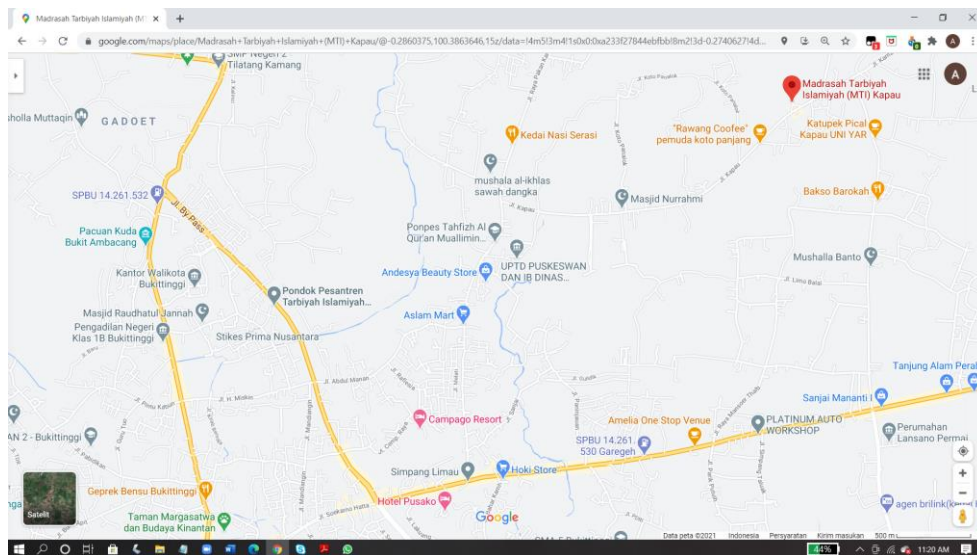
Madrasah Tarbiyah Islamiyah (M ×

google.com/maps/place/Madrasah+Tarbiyah+Islamiyah+(MTI)+Kapau/@-0.2860375,100.3863646,15z/data=!4m5!3m4!1s0x0:0xa233f27844ebfbb!8m2!3d-0.274062?!4d...

SMP Negeri 2 Tilatang Kamang

Madrasah Tarbiyah Islamiyah (MTI) Kapau

sholla Muttaqin

GADOET

Kedai Nasi Serasi

"Rawang Coofee" pemuda koto panjang

Katupek Pical Kapau UNI YAR

mushala al-ikhlas sawah dangka

SPBU 14.261.532

Jl. By Pass

Masjid Nurrahmi

Bakso Barokah

Pacuan Kuda Bukit Ambacang

Ponpes Tahfizh Al Qur'an Muallimin...

Kantor Walikota Bukittinggi

UPTD PUSKESWAN DAN IB DINAS...

Mushalla Banto

Andesya Beauty Store

Pondok Pesantren Tarbiyah Islamiyah...

Masjid Raudhatul Jannah

Aslam Mart

Pengadilan Negeri Klas 1B Bukittinggi

Stikes Prima Nusantara

Tanjung Alam Peral

Sanjai Manangi I

PLATINUM AUTO WORKSHOP

Perumahan Lansano Permai

Campago Resort

Amelia One Stop Venue

AN 2 - Bukittinggi

SPBU 14.261.530 Garegeh

Taman Margasatwa dan Budaya Kinantan

Simpang Limau

Hoki Store

Geprek Bensu Bukittinggi

Hotel Pusako

agen brilink

Satelit

Google

Data peta ©2021 Indonesia Persyaratan Kirim masukan 500 m

44%

11:20 AM